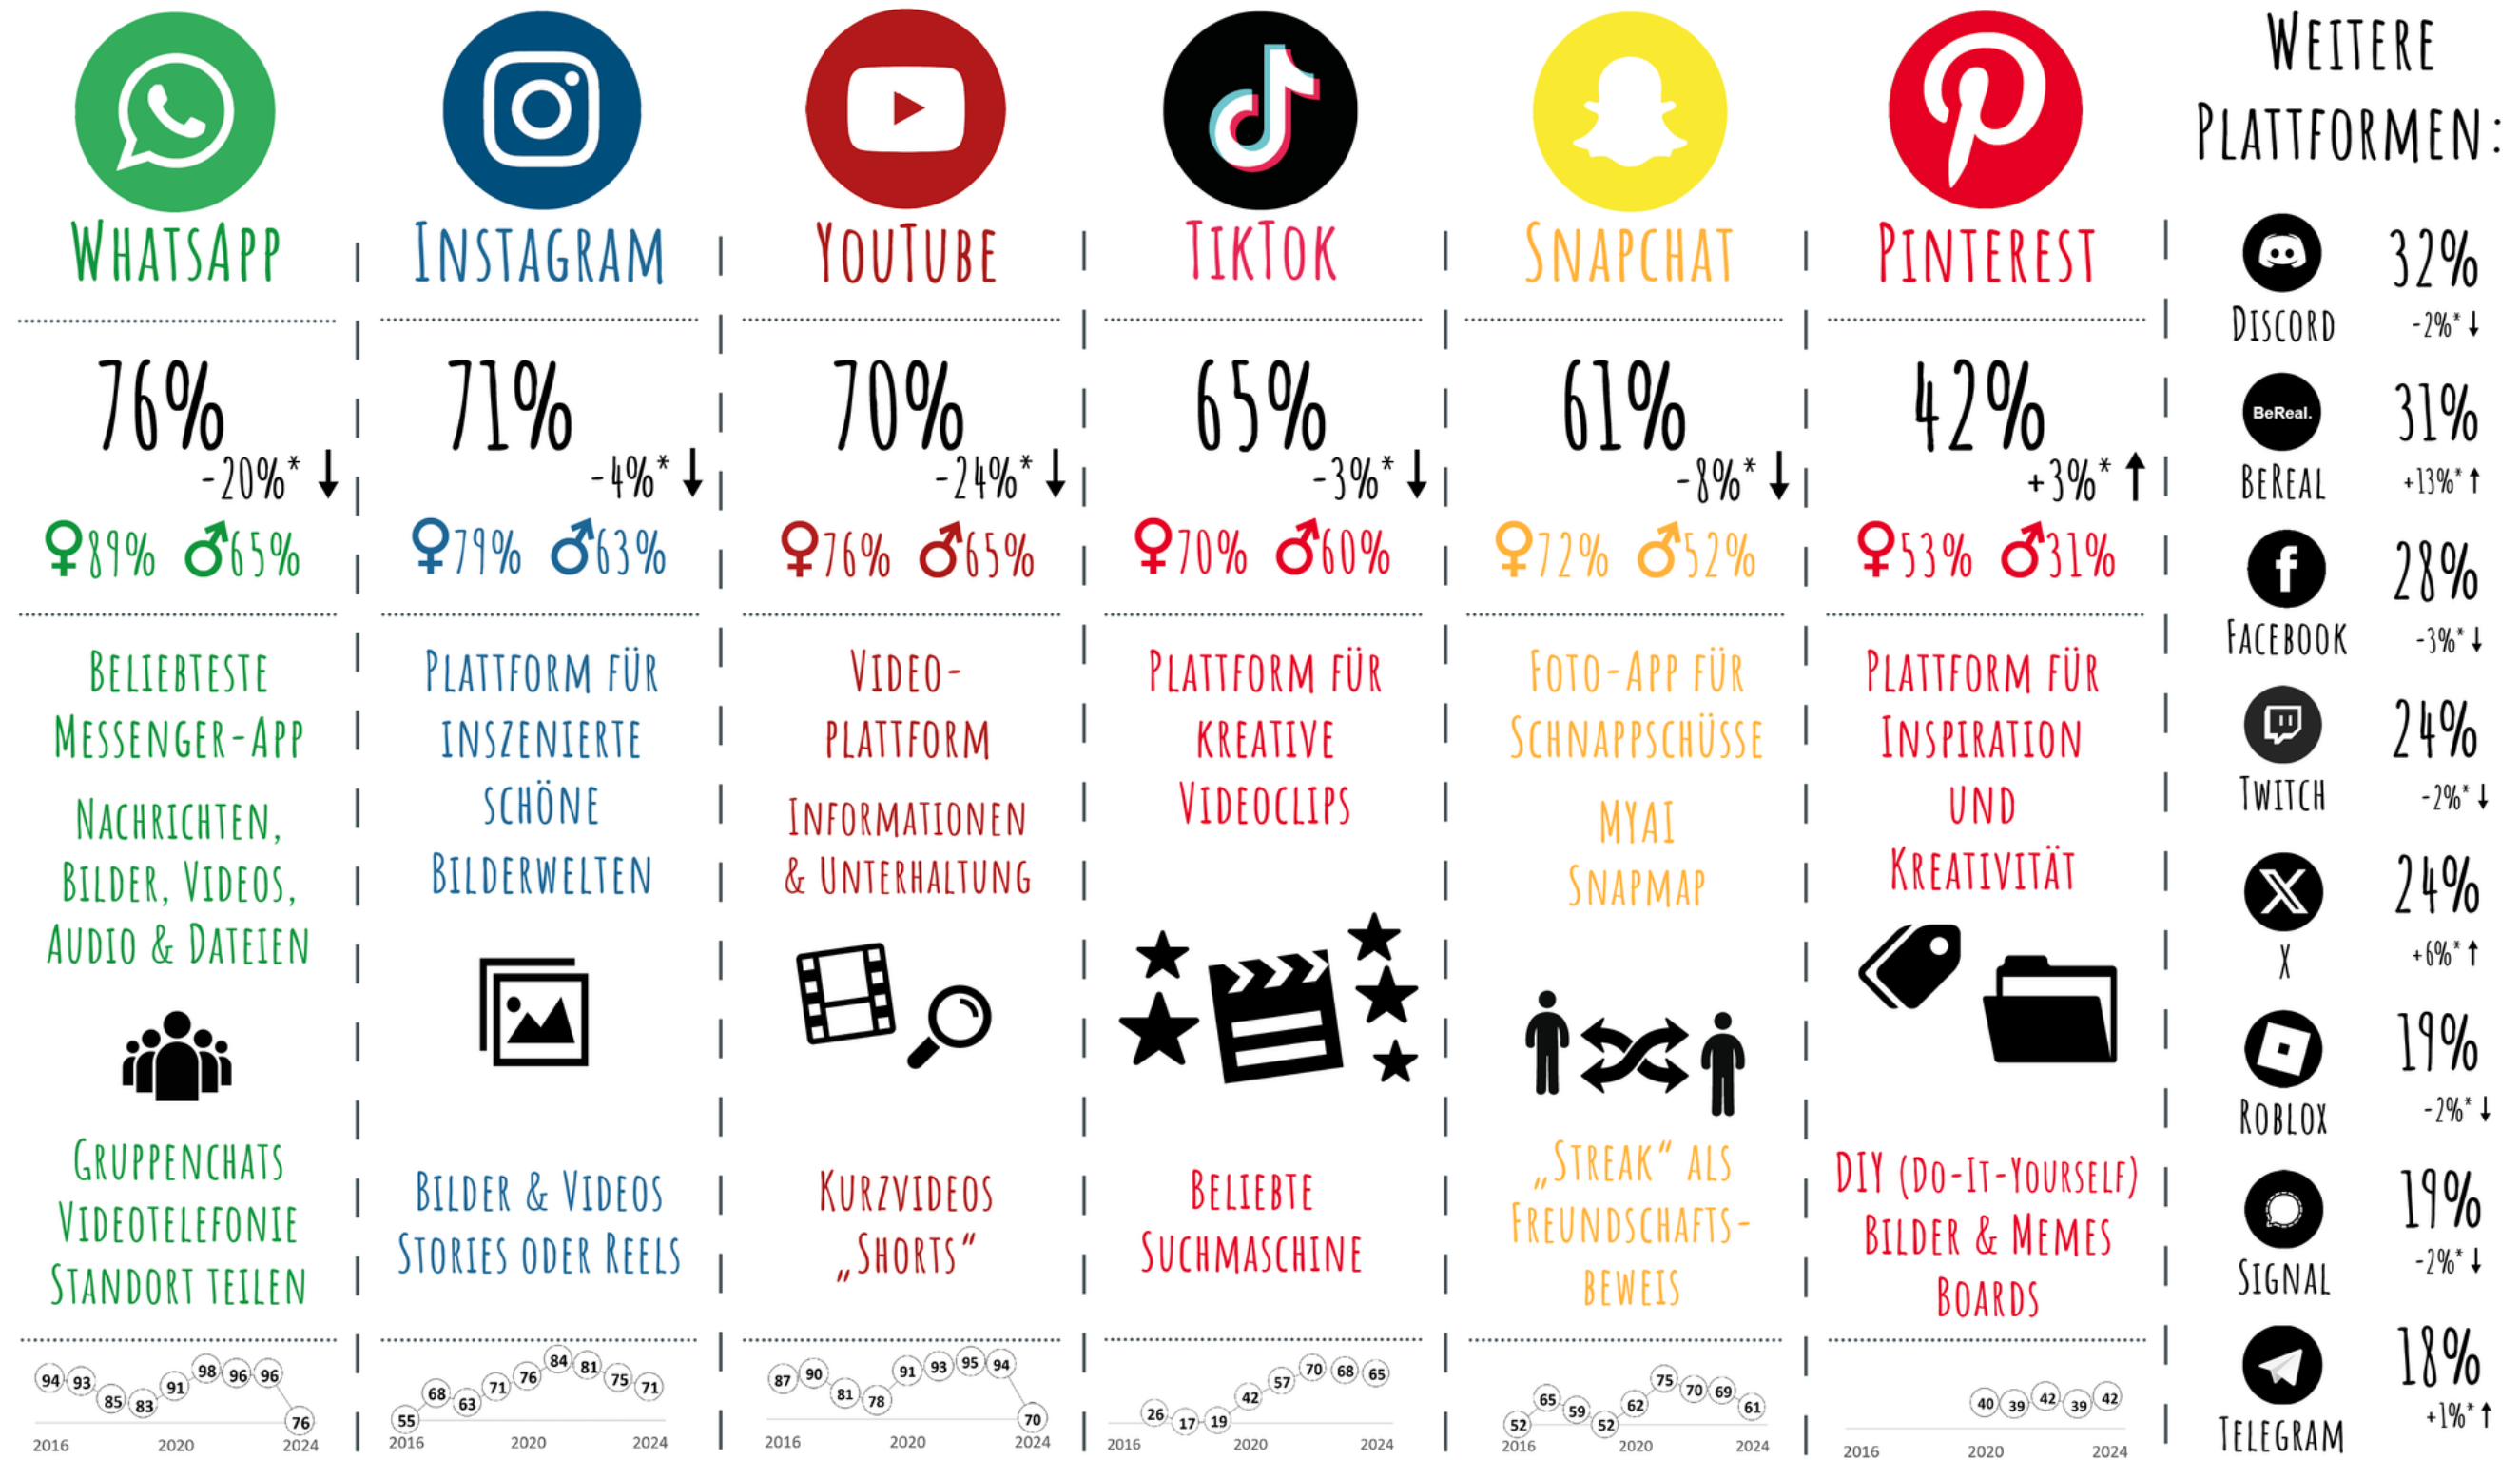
WhatsApp
76%
-20%* ↓
♀89% ♂65%
Beliebteste Messenger-App
Nachrichten, Bilder, Videos, Audio & Dateien
Gruppenchats Videotelefonie Standort teilen
94 93 85 83 91 98 96 96 76
2016 2020 2024

Instagram
71%
-4%* ↓
♀79% ♂63%
Plattform für inszenierte schöne Bilderwelten
Bilder & Videos Stories oder Reels
55 68 63 71 76 84 81 75 71
2016 2020 2024

YouTube
70%
-24%* ↓
♀76% ♂65%
Video-Plattform
Informationen & Unterhaltung
Kurzvideos „Shorts"
87 90 81 78 91 93 95 94 70
2016 2020 2024

TikTok
65%
-3%* ↓
♀70% ♂60%
Plattform für kreative Videoclips
Beliebte Suchmaschine
26 17 19 42 57 70 68 65
2016 2020 2024

Snapchat
61%
-8%* ↓
♀72% ♂52%
Foto-App für Schnappschüsse
MyAI Snapmap
„Streak" als Freundschafts-Beweis
52 65 59 52 62 75 70 69 61
2016 2020 2024

Pinterest
42%
+3%* ↑
♀53% ♂31%
Plattform für Inspiration und Kreativität
DIY (Do-It-Yourself) Bilder & Memes Boards
40 39 42 39 42
2016 2020 2024

Weitere Plattformen:
Discord 32% -2%* ↓
BeReal. BeReal 31% +13%* ↑
Facebook 28% -3%* ↓
Twitch 24% -2%* ↓
X 24% +6%* ↑
Roblox 19% -2%* ↓
Signal 19% -2%* ↓
Telegram 18% +1%* ↑